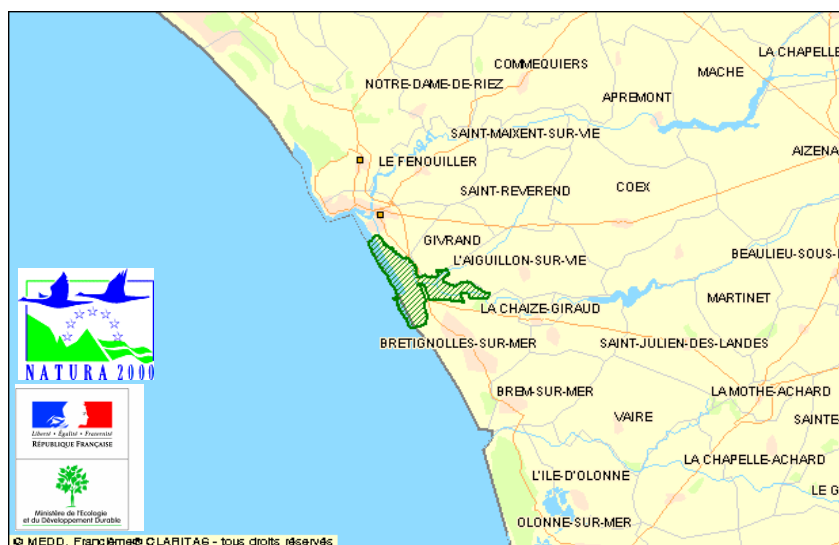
COMMEQUIERS
LA CHAPELLE
NOTRE-DAME-DE-RIEZ
MACHE
APREMONT
SAINT-MAIXENT-SUR-VIE
AIZENA
LE FENOUILLER
SAINT-REVEREND
COEX
GIVRAND
L'AIGUILLON-SUR-VIE
BEAULIEU-SOUS-
MARTINET
LA CHAIZE-GIRAUD
BRETIGNOLLES-SUR-MER
SAINT-JULIEN-DES-LANDES
BREM-SUR-MER
LA MOTHE-ACHARD
VAIRE
SAINTE
LA CHAPELLE-ACHARD
L'ILE-D'OLONNE
LE G
OLONNE-SUR-MER
NATURA 2000
Liberté • Égalité • Fraternité
RÉPUBLIQUE FRANÇAISE
Ministère de l'Ecologie et du Développement Durable
© MEDD, Francième® CLARITAS - tous droits réservés